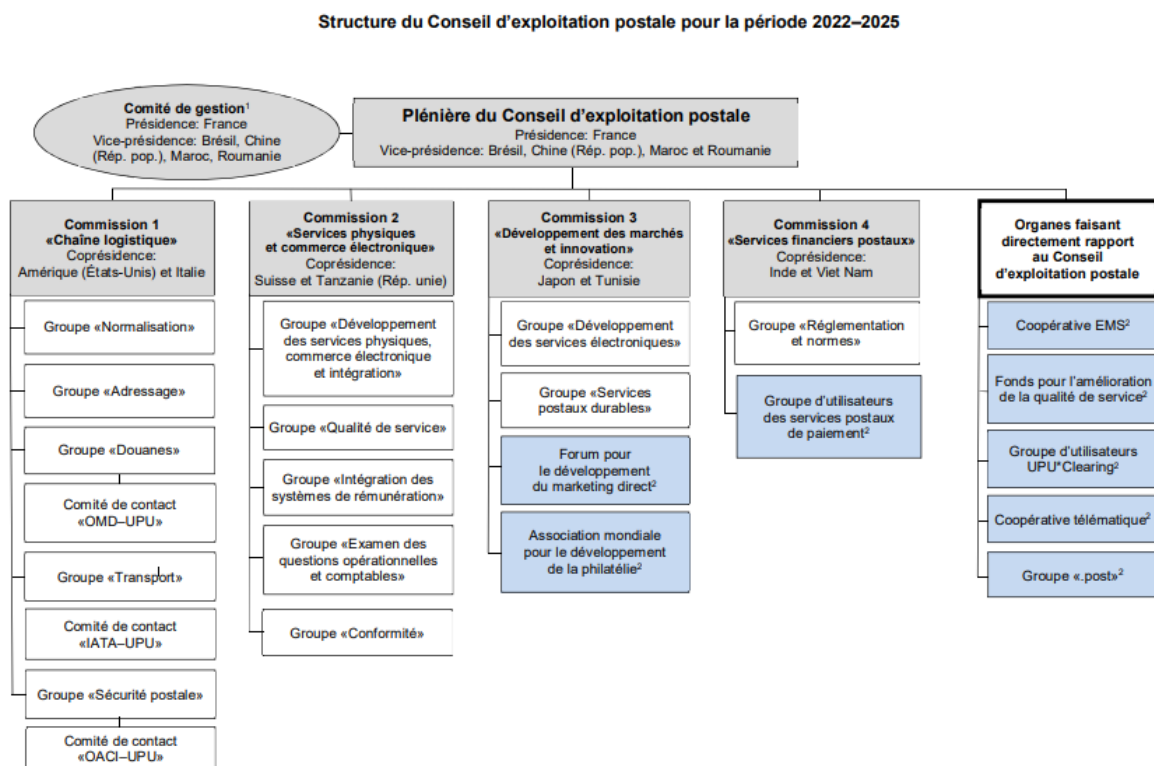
Structure du Conseil d'exploitation postale pour la période 2022–2025

Comité de gestion$^1$
Présidence: France
Vice-présidence: Brésil, Chine (Rép. pop.), Maroc, Roumanie

Plénière du Conseil d'exploitation postale
Présidence: France
Vice-présidence: Brésil, Chine (Rép. pop.), Maroc et Roumanie

Commission 1
«Chaîne logistique»
Coprésidence:
Amérique (États-Unis) et Italie

Groupe «Normalisation»

Groupe «Adressage»

Groupe «Douanes»

Comité de contact «OMD–UPU»

Groupe «Transport»

Comité de contact «IATA–UPU»

Groupe «Sécurité postale»

Comité de contact «OACI–UPU»

Commission 2
«Services physiques et commerce électronique»
Coprésidence:
Suisse et Tanzanie (Rép. unie)

Groupe «Développement des services physiques, commerce électronique et intégration»

Groupe «Qualité de service»

Groupe «Intégration des systèmes de rémunération»

Groupe «Examen des questions opérationnelles et comptables»

Groupe «Conformité»

Commission 3
«Développement des marchés et innovation»
Coprésidence:
Japon et Tunisie

Groupe «Développement des services électroniques»

Groupe «Services postaux durables»

Forum pour le développement du marketing direct$^2$

Association mondiale pour le développement de la philatélie$^2$

Commission 4
«Services financiers postaux»
Coprésidence:
Inde et Viet Nam

Groupe «Réglementation et normes»

Groupe d'utilisateurs des services postaux de paiement$^2$

Organes faisant directement rapport au Conseil d'exploitation postale

Coopérative EMS$^2$

Fonds pour l'amélioration de la qualité de service$^2$

Groupe d'utilisateurs UPU*Clearing$^2$

Coopérative télématique$^2$

Groupe «.post»$^2$